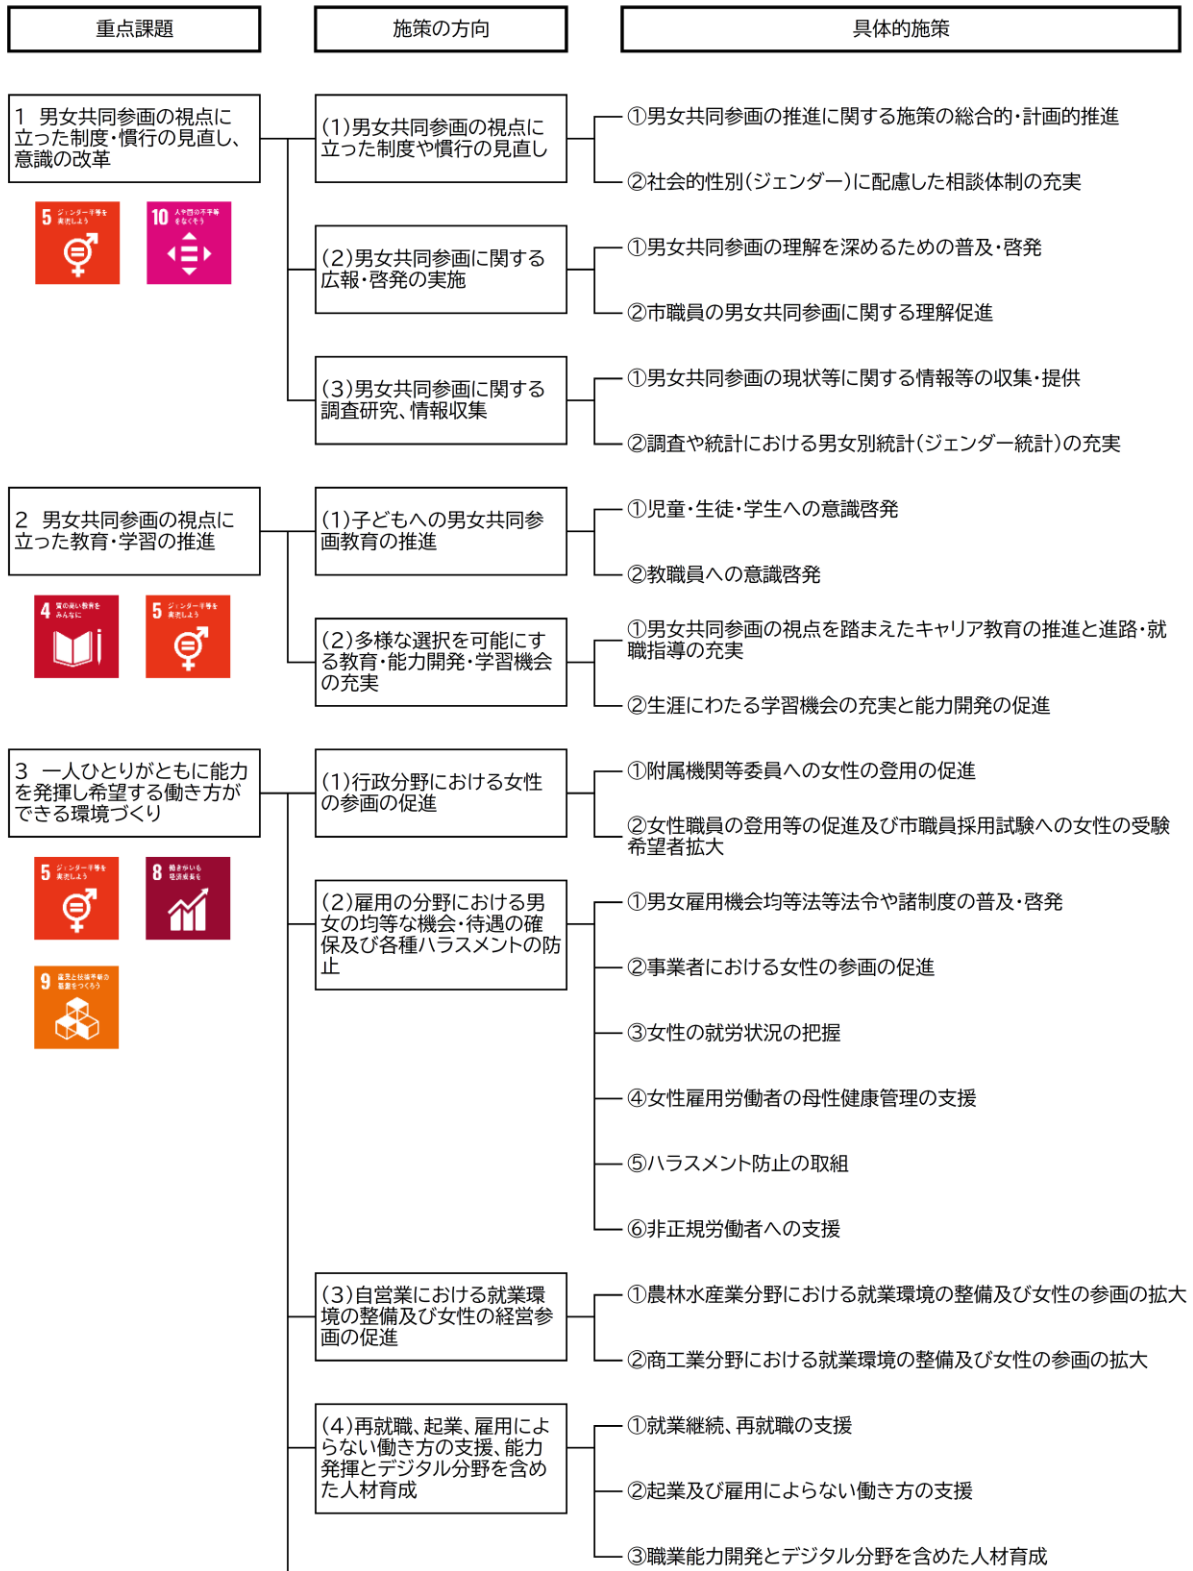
重点課題

施策の方向

具体的施策

1 男女共同参画の視点に立った制度・慣行の見直し、意識の改革

5 ジェンダー平等を実現しよう

10 人や国の不平等をなくそう

(1)男女共同参画の視点に立った制度や慣行の見直し

①男女共同参画の推進に関する施策の総合的・計画的推進

②社会的性別(ジェンダー)に配慮した相談体制の充実

(2)男女共同参画に関する広報・啓発の実施

①男女共同参画の理解を深めるための普及・啓発

②市職員の男女共同参画に関する理解促進

(3)男女共同参画に関する調査研究、情報収集

①男女共同参画の現状等に関する情報等の収集・提供

②調査や統計における男女別統計(ジェンダー統計)の充実

2 男女共同参画の視点に立った教育・学習の推進

4 質の高い教育をみんなに

5 ジェンダー平等を実現しよう

(1)子どもへの男女共同参画教育の推進

①児童・生徒・学生への意識啓発

②教職員への意識啓発

(2)多様な選択を可能にする教育・能力開発・学習機会の充実

①男女共同参画の視点を踏まえたキャリア教育の推進と進路・就職指導の充実

②生涯にわたる学習機会の充実と能力開発の促進

3 一人ひとりがともに能力を発揮し希望する働き方ができる環境づくり

5 ジェンダー平等を実現しよう

8 働きがいも経済成長も

9 産業と技術革新の基盤をつくろう

(1)行政分野における女性の参画の促進

①附属機関等委員への女性の登用の促進

②女性職員の登用等の促進及び市職員採用試験への女性の受験希望者拡大

(2)雇用の分野における男女の均等な機会・待遇の確保及び各種ハラスメントの防止

①男女雇用機会均等法等法令や諸制度の普及・啓発

②事業者における女性の参画の促進

③女性の就労状況の把握

④女性雇用労働者の母性健康管理の支援

⑤ハラスメント防止の取組

⑥非正規労働者への支援

(3)自営業における就業環境の整備及び女性の経営参画の促進

①農林水産業分野における就業環境の整備及び女性の参画の拡大

②商工業分野における就業環境の整備及び女性の参画の拡大

(4)再就職、起業、雇用によらない働き方の支援、能力発揮とデジタル分野を含めた人材育成

①就業継続、再就職の支援

②起業及び雇用によらない働き方の支援

③職業能力開発とデジタル分野を含めた人材育成